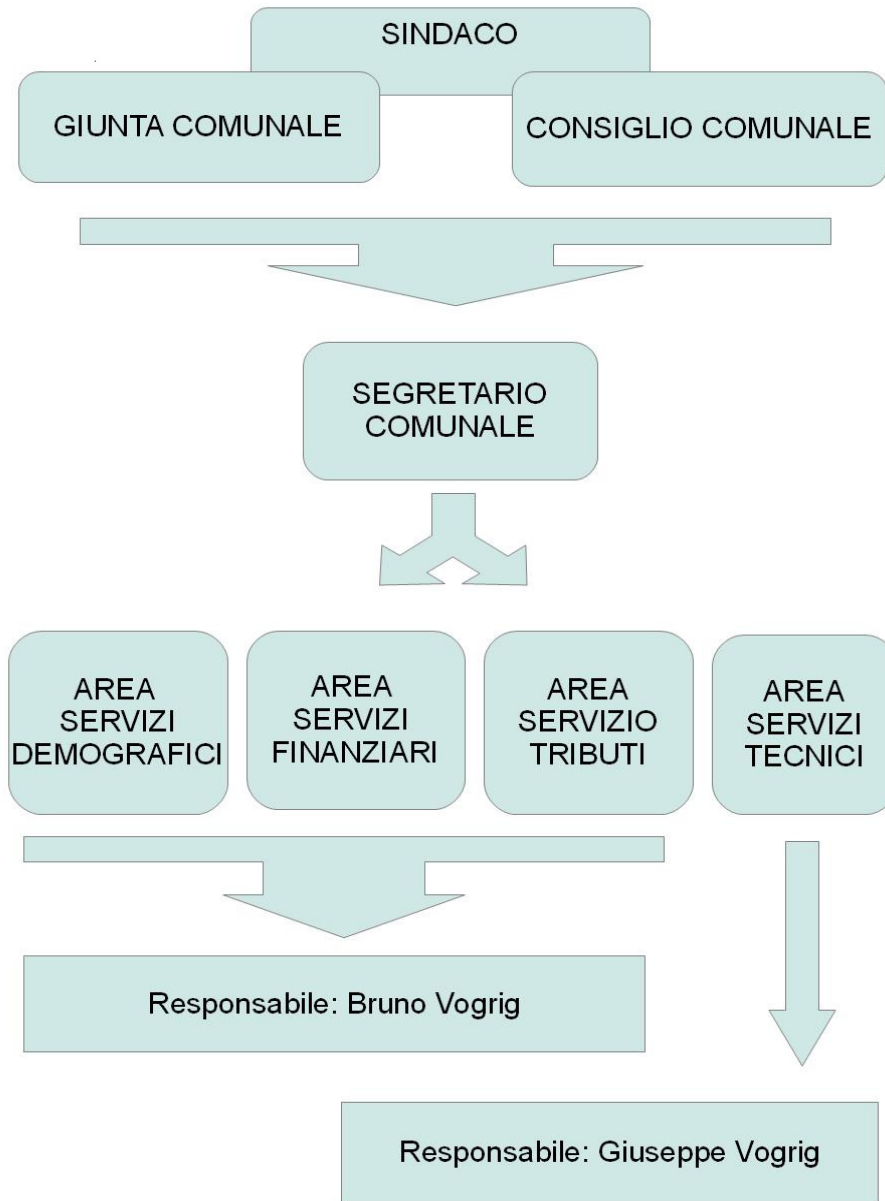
SINDACO

GIUNTA COMUNALE

CONSIGLIO COMUNALE

SEGRETARIO COMUNALE

AREA SERVIZI DEMOGRAFICI

AREA SERVIZI FINANZIARI

AREA SERVIZIO TRIBUTI

AREA SERVIZI TECNICI

Responsabile: Bruno Vogrig

Responsabile: Giuseppe Vogrig